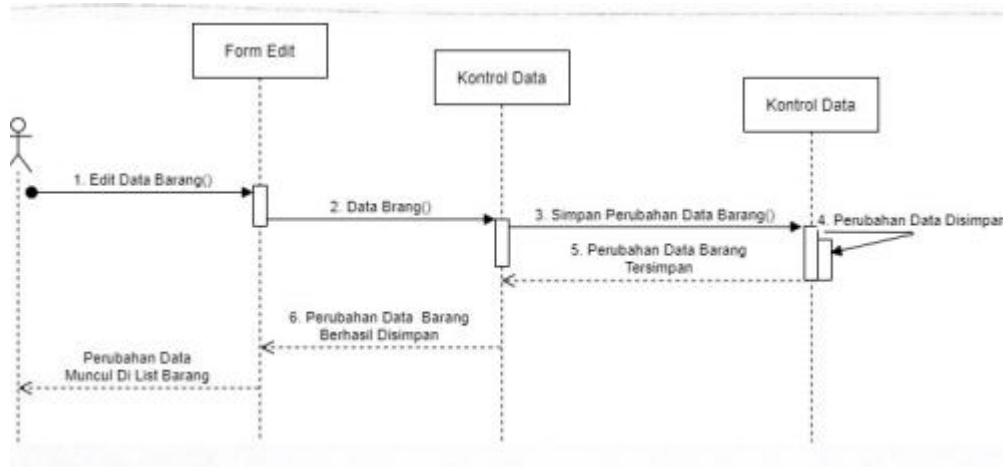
Form Edit

Kontrol Data

Kontrol Data

1. Edit Data Barang()

2. Data Brang()

3. Simpan Perubahan Data Barang()

4. Perubahan Data Disimpan

5. Perubahan Data Barang Tersimpan

6. Perubahan Data Barang Berhasil Disimpan

Perubahan Data Muncul Di List Barang